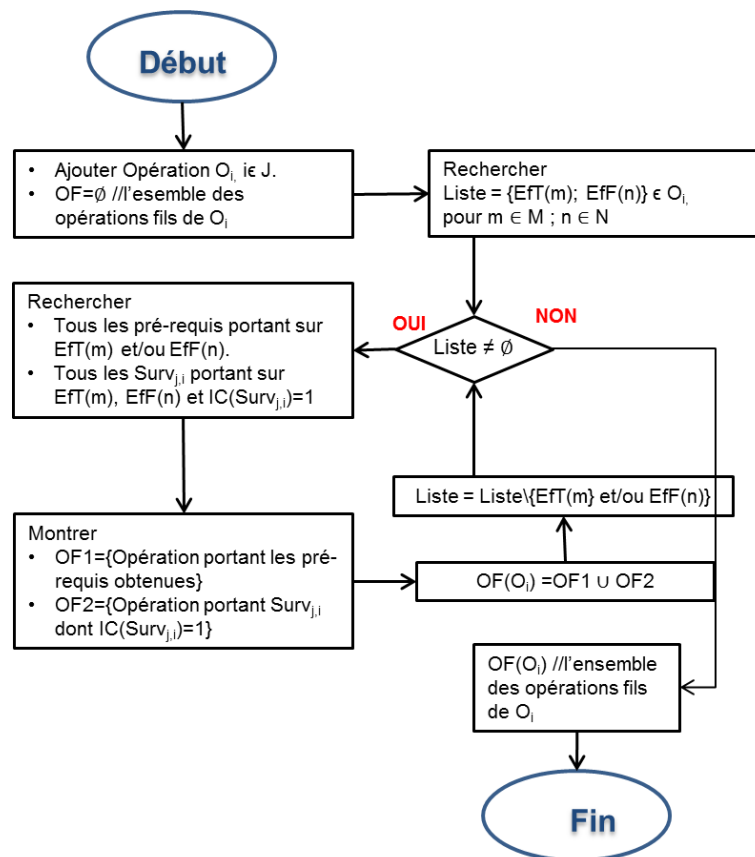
Début

- Ajouter Opération $O_{i,}$ iϵ J.
- OF=∅ //l'esemble des opérations fils de $O_i$

Rechercher
Liste = {EfT(m); EfF(n)} ϵ $O_{i,}$ pour m ∈ M ; n ∈ N

Rechercher
- Tous les pré-requis portant sur EfT(m) et/ou EfF(n).
- Tous les $Surv_{j,i}$ portant sur EfT(m), EfF(n) et IC($Surv_{j,i}$)=1

OUI

NON

Liste ≠ ∅

Liste = Liste\{EfT(m} et/ou EfF(n)}

Montrer
- OF1={Opération portant les pré-requis obtenues}
- OF2={Opération portant $Surv_{j,i}$ dont IC($Surv_{j,i}$)=1}

OF($O_i$) =OF1 ∪ OF2

OF($O_i$) //l'ensemble des opérations fils de $O_i$

Fin